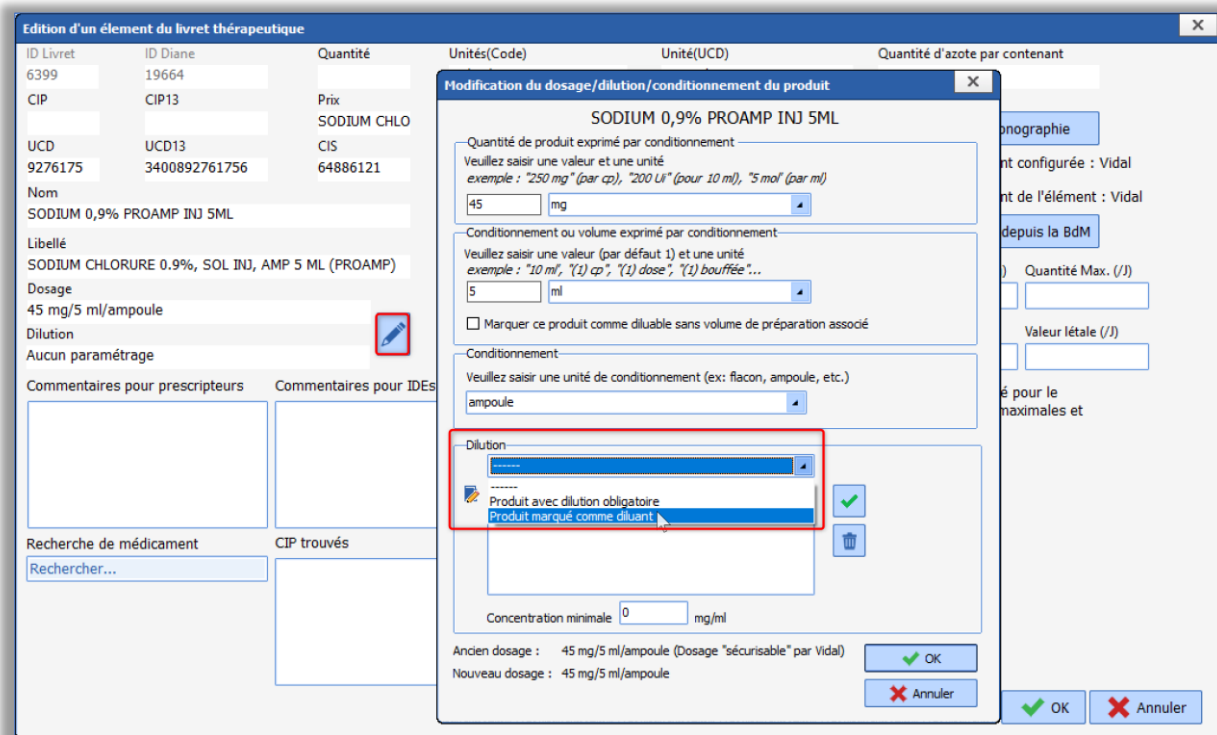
Edition d'un élement du livret thérapeutique

ID Livret
6399
ID Diane
19664
Quantité
Unités(Code)
Unité(UCD)
Quantité d'azote par contenant

CIP
CIP13
Prix
SODIUM CHLO

UCD
9276175
UCD13
3400892761756
CIS
64886121

Nom
SODIUM 0,9% PROAMP INJ 5ML

Libellé
SODIUM CHLORURE 0.9%, SOL INJ, AMP 5 ML (PROAMP)

Dosage
45 mg/5 ml/ampoule

Dilution
Aucun paramétrage

Commentaires pour prescripteurs
Commentaires pour IDEs

Recherche de médicament
Rechercher...
CIP trouvés

onographie
nt configurée : Vidal
nt de l'élément : Vidal
depuis la BdM
) Quantité Max. (/J)
Valeur létale (/J)
é pour le
maximales et

OK
Annuler

Modification du dosage/dilution/conditionnement du produit

SODIUM 0,9% PROAMP INJ 5ML

Quantité de produit exprimé par conditionnement
Veuillez saisir une valeur et une unité
exemple : "250 mg" (par cp), "200 Ui" (pour 10 ml), "5 mol" (par ml)
45
mg

Conditionnement ou volume exprimé par conditionnement
Veuillez saisir une valeur (par défaut 1) et une unité
exemple : "10 ml", "(1) cp", "(1) dose", "(1) bouffée"...
5
ml
Marquer ce produit comme diluable sans volume de préparation associé

Conditionnement
Veuillez saisir une unité de conditionnement (ex: flacon, ampoule, etc.)
ampoule

Dilution
-------
-------
Produit avec dilution obligatoire
Produit marqué comme diluant

Concentration minimale 0 mg/ml

Ancien dosage : 45 mg/5 ml/ampoule (Dosage "sécurisable" par Vidal)
Nouveau dosage : 45 mg/5 ml/ampoule

OK
Annuler